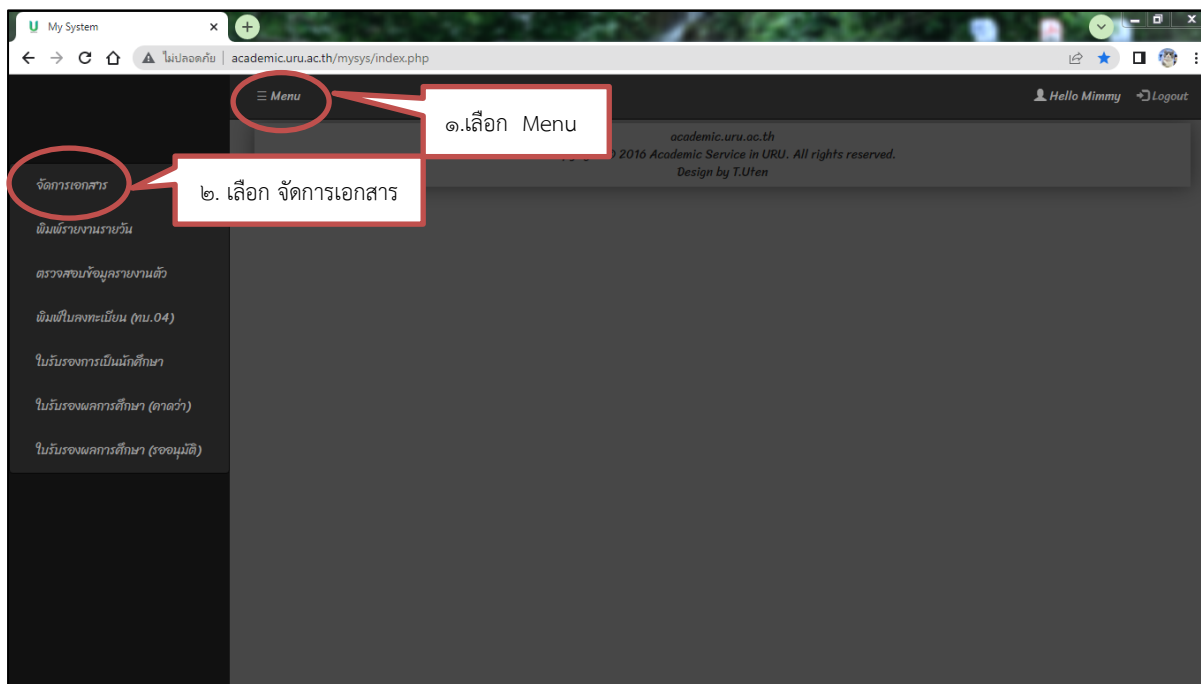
My System

ไม่ปลอดภัย | academic.uru.ac.th/mysys/index.php

☰ Menu

๑.เลือก Menu

Hello Mimmy Logout

academic.uru.ac.th
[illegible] 2016 Academic Service in URU. All rights reserved.
Design by T.Uten

จัดการเอกสาร

๒. เลือก จัดการเอกสาร

พิมพ์รายงานรายวัน

ตรวจสอบข้อมูลรายงานตัว

พิมพ์ใบลงทะเบียน (ทบ.04)

ใบรับรองการเป็นนักศึกษา

ใบรับรองผลการศึกษา (คาดว่า)

ใบรับรองผลการศึกษา (รออนุมัติ)